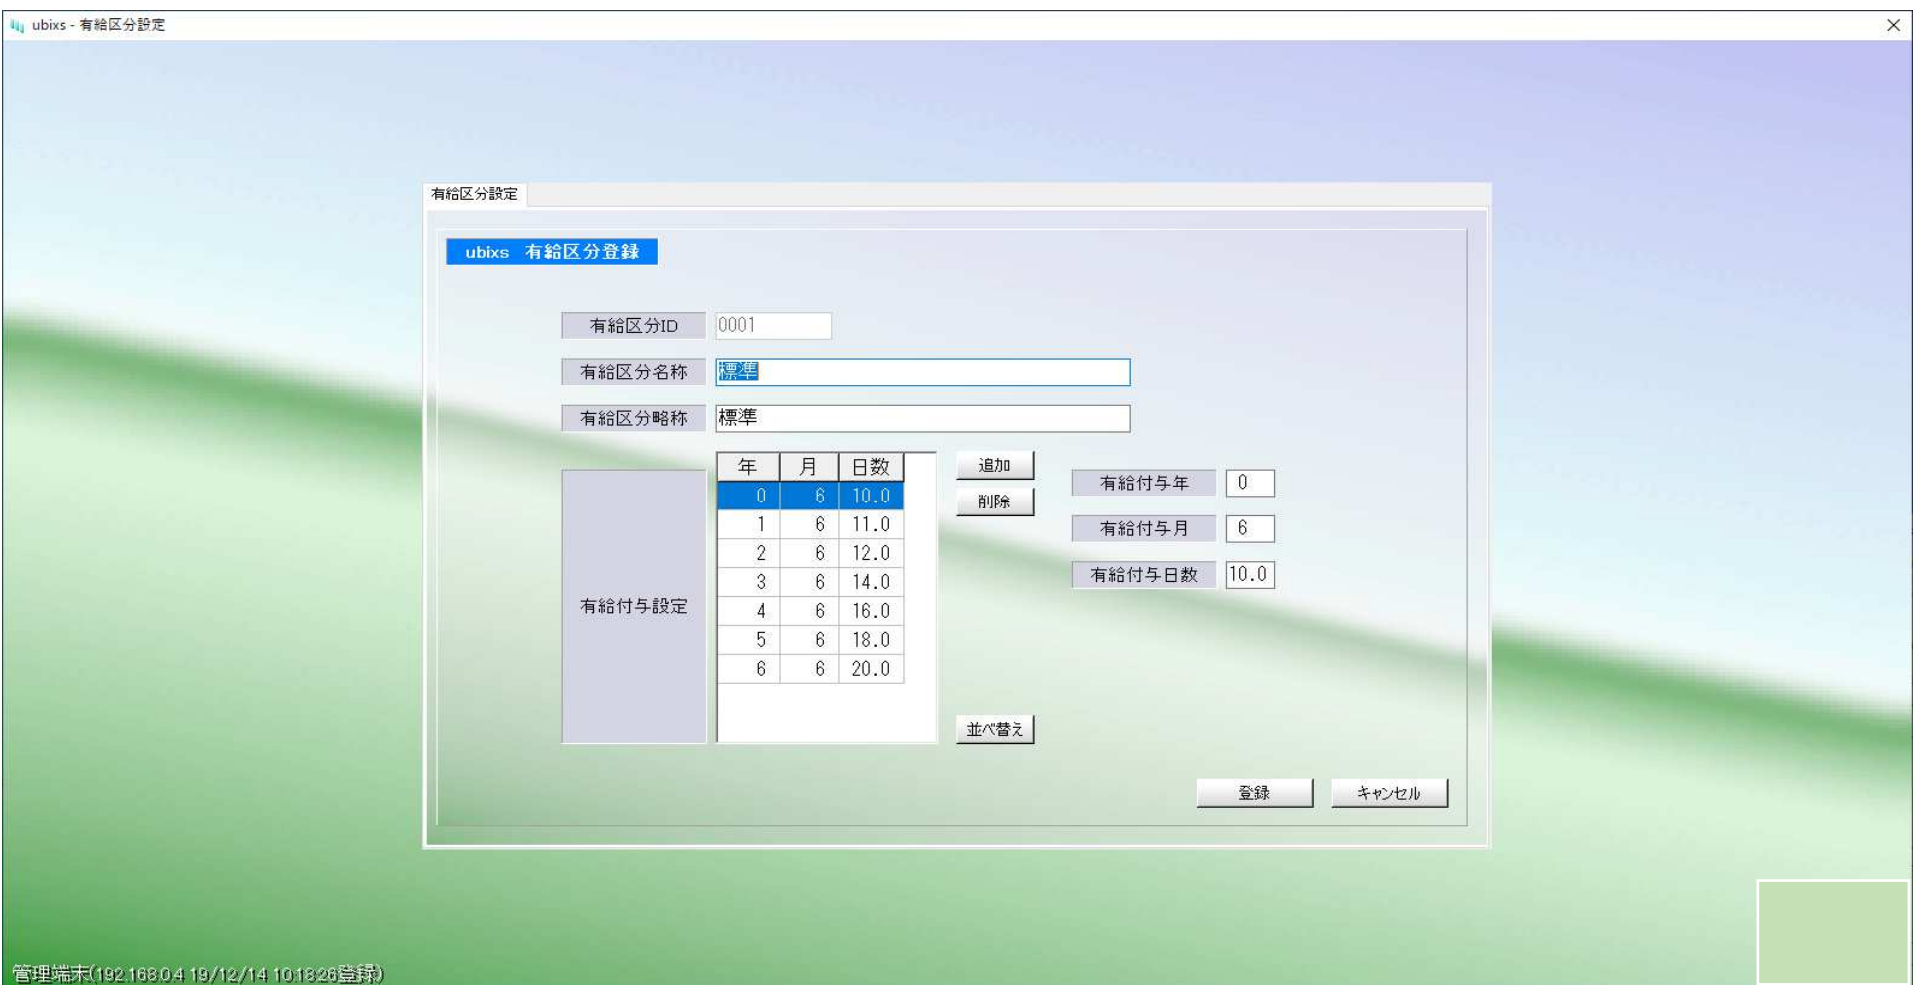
ubixs - 有給区分設定

有給区分設定

ubixs 有給区分登録

有給区分ID 0001

有給区分名称 標準

有給区分略称 標準

有給付与設定

| 年 | 月 | 日数 |
|---|---|---|
| 0 | 6 | 10.0 |
| 1 | 6 | 11.0 |
| 2 | 6 | 12.0 |
| 3 | 6 | 14.0 |
| 4 | 6 | 16.0 |
| 5 | 6 | 18.0 |
| 6 | 6 | 20.0 |

追加
削除
並べ替え

有給付与年 0
有給付与月 6
有給付与日数 10.0

登録
キャンセル

管理端末(192.168.0.4 19/12/14 10:18:26登録)